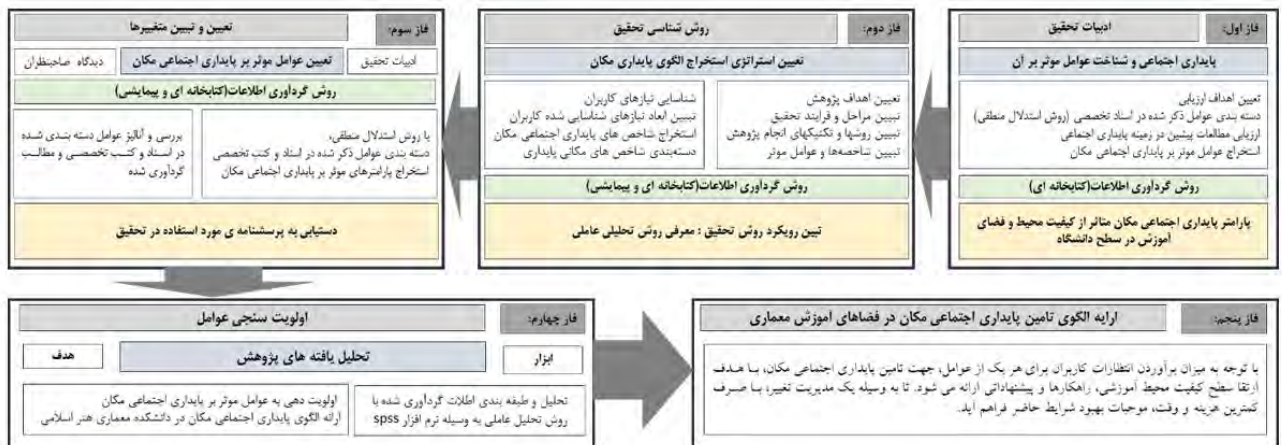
فاز اول: ادبیات تحقیق

پایداری اجتماعی و شناخت عوامل موثر بر آن

تعیین اهداف ارزیابی
دسته بندی عوامل ذکر شده در اسناد تخصصی (روش استدلال منطقی)
ارزیابی مطالعات پیشین در زمینه پایداری اجتماعی
استخراج عوامل موثر بر پایداری اجتماعی مکان

روش گردآوری اطلاعات(کتابخانه ای)

پارامتر پایداری اجتماعی مکان متاثر از کیفیت محیط و فضای آموزش در سطح دانشگاه

فاز دوم: روش شناسی تحقیق

تعیین استراتژی استخراج الگوی پایداری مکان

تعیین اهداف پژوهش
تبیین مراحل و فرایند تحقیق
تبیین روشها و تکنیکهای انجام پژوهش
تبیین شاخصها و عوامل موثر

شناسایی نیازهای کاربران
تبیین ابعاد نیازهای شناسایی شده کاربران
استخراج شاخص های پایداری اجتماعی مکان
دسته‌بندی شاخص های مکانی پایداری

روش گردآوری اطلاعات(کتابخانه ای و پیمایشی)

تبیین رویکرد روش تحقیق : معرفی روش تحلیلی عاملی

فاز سوم: تعیین و تبیین متغیرها

ادبیات تحقیق | تعیین عوامل موثر بر پایداری اجتماعی مکان | دیدگاه صاحبنظران

روش گردآوری اطلاعات(کتابخانه ای و پیمایشی)

با روش استدلال منطقی،
دسته بندی عوامل ذکر شده در اسناد و کتب تخصصی
استخراج پارامترهای موثر بر پایداری اجتماعی مکان

بررسی و آنالیز عوامل دسته بندی شده در اسناد و کتب تخصصی و مطالب گردآوری شده

دستیابی به پرسشنامه ی مورد استفاده در تحقیق

فاز چهارم: اولویت سنجی عوامل

ابزار | تحلیل یافته های پژوهش | هدف

تحلیل و طبقه بندی اطلاعات گردآوری شده با روش تحلیل عاملی به وسیله نرم افزار spss

اولویت دهی به عوامل موثر بر پایداری اجتماعی مکان
ارائه الگوی پایداری اجتماعی مکان در دانشکده معماری هنر اسلامی

فاز پنجم: ارایه الگوی تامین پایداری اجتماعی مکان در فضاهای آموزش معماری

با توجه به میزان برآوردن انتظارات کاربران برای هر یک از عوامل، جهت تامین پایداری اجتماعی مکان، با هدف ارتقا سطح کیفیت محیط آموزشی، راهکارها و پیشنهاداتی ارائه می شود. تا به وسیله یک مدیریت تغییر، با صرف کمترین هزینه و وقت، موجبات بهبود شرایط حاضر فراهم آید.